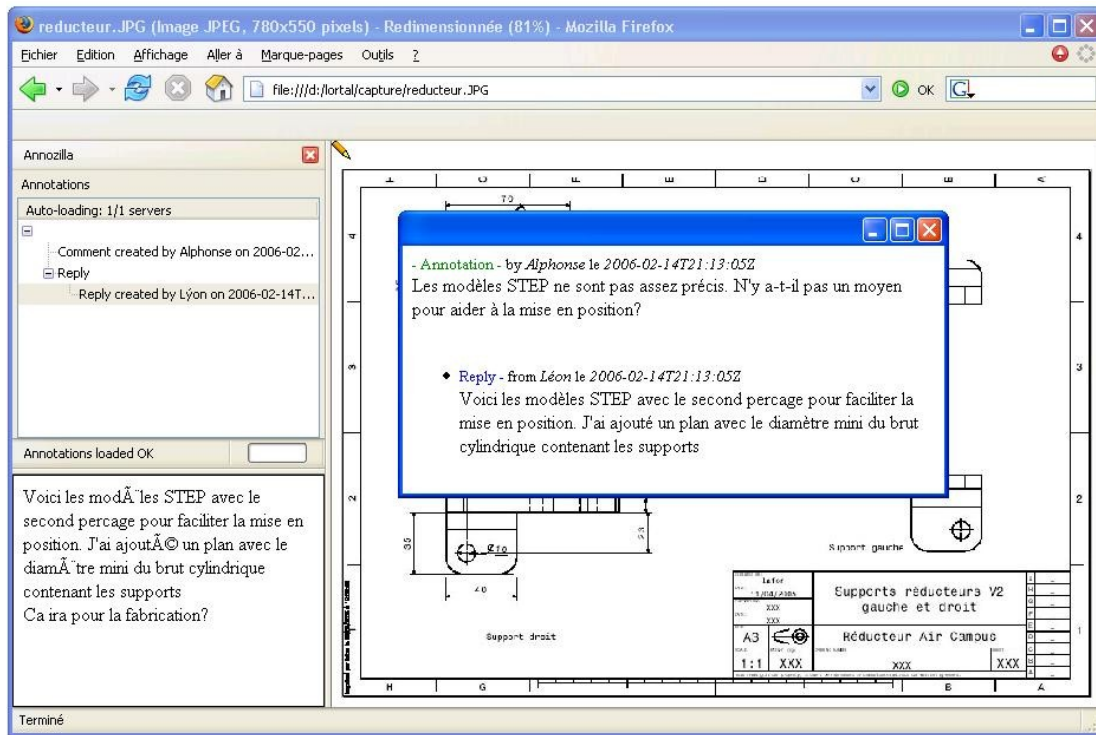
reducteur.JPG (Image JPEG, 780x550 pixels) - Redimensionnée (81%) - Mozilla Firefox

Fichier Edition Affichage Aller à Marque-pages Outils ?

file:///d:/lortal/capture/reducteur.JPG

OK

Annozilla

Annotations

Auto-loading: 1/1 servers

Comment created by Alphonse on 2006-02...

Reply

Reply created by Lýon on 2006-02-14T...

Annotations loaded OK

Voici les modÃ¨les STEP avec le second percage pour faciliter la mise en position. J'ai ajoutÃ© un plan avec le diamÃ¨tre mini du brut cylindrique contenant les supports
Ca ira pour la fabrication?

- Annotation - by *Alphonse* le *2006-02-14T21:13:05Z*
Les modèles STEP ne sont pas assez précis. N'y a-t-il pas un moyen pour aider à la mise en position?

• Reply - from *Léon* le *2006-02-14T21:13:05Z*
Voici les modèles STEP avec le second percage pour faciliter la mise en position. J'ai ajouté un plan avec le diamètre mini du brut cylindrique contenant les supports

70

4

3

2

1

35

$\varnothing 10$

40

Support gauche

Support droit

Lefor

XXX

XXX

Supports réducteurs V2 gauche et droit

A3

Réducteur Air Camous

1:1

XXX

XXX

XXX

H

G

B

A

Terminé